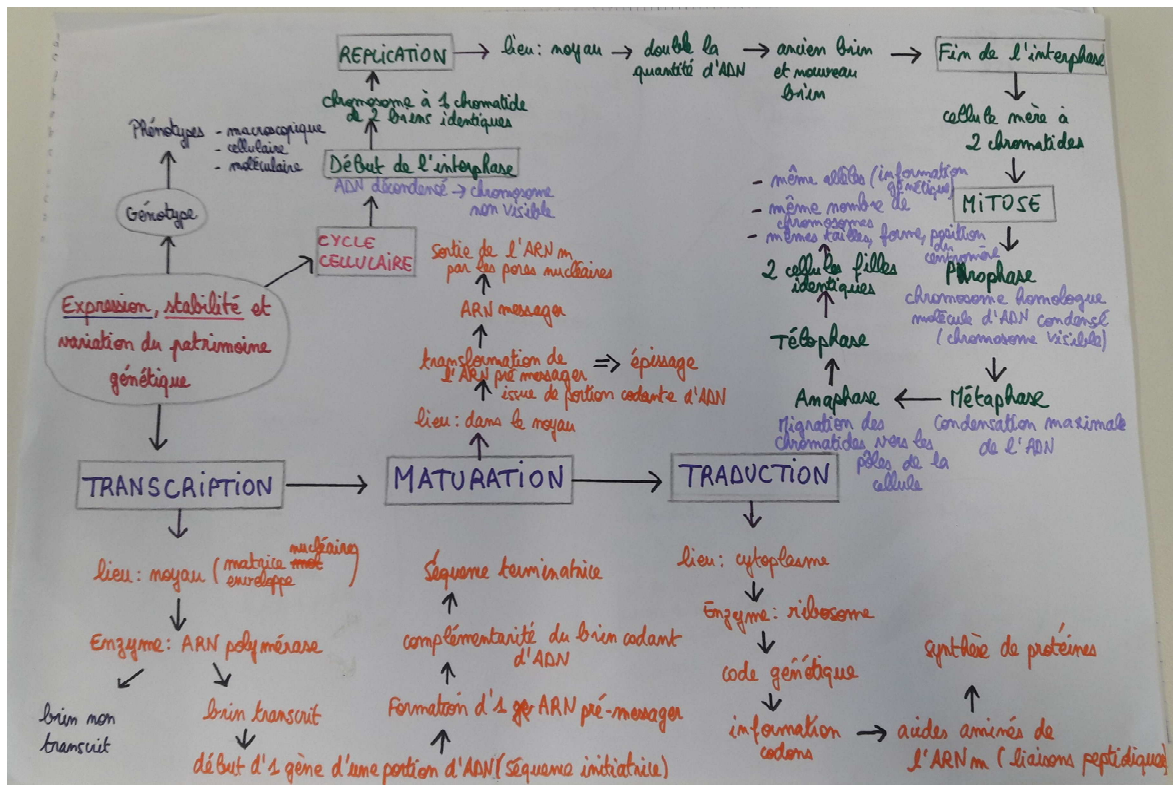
REPLICATION → lieu: noyau → double la quantité d'ADN → ancien brin et nouveau brin → Fin de l'interphase

cellule mère à 2 chromatides

MITOSE

Prophase
chromosome homologue
molécule d'ADN condensé (chromosome visible)

Métaphase
Condensation maximale de l'ADN

Anaphase
Migration des chromatides vers les pôles de la cellule

Télophase

2 cellules filles identiques
- même allèles (information génétique)
- même nombre de chromosomes
- mêmes tailles, forme, position du centromère

chromosome à 1 chromatide de 2 brins identiques

Début de l'interphase
ADN décondensé → chromosome non visible

CYCLE CELLULAIRE

Phénotypes - macroscopique
- cellulaire
- moléculaire

Génotype

Expression, stabilité et variation du patrimoine génétique

TRANSCRIPTION → MATURATION → TRADUCTION

lieu: noyau (matrice nucléaire enveloppe)
Enzyme: ARN polymérase
brin non transcrit
brin transcrit
début d'1 gène d'une portion d'ADN (séquence initiatrice)

Formation d'1 ARN pré-messager
complémentarité du brin codant d'ADN
Séquence terminatrice

lieu: dans le noyau
transformation de l'ARN pré-messager issue de portion codante d'ADN ⇒ épissage
ARN messager
Sortie de l'ARN m par les pores nucléaires

lieu: cytoplasme
Enzyme: ribosome
code génétique
information codons → acides aminés de l'ARNm (liaisons peptidiques)
synthèse de protéines